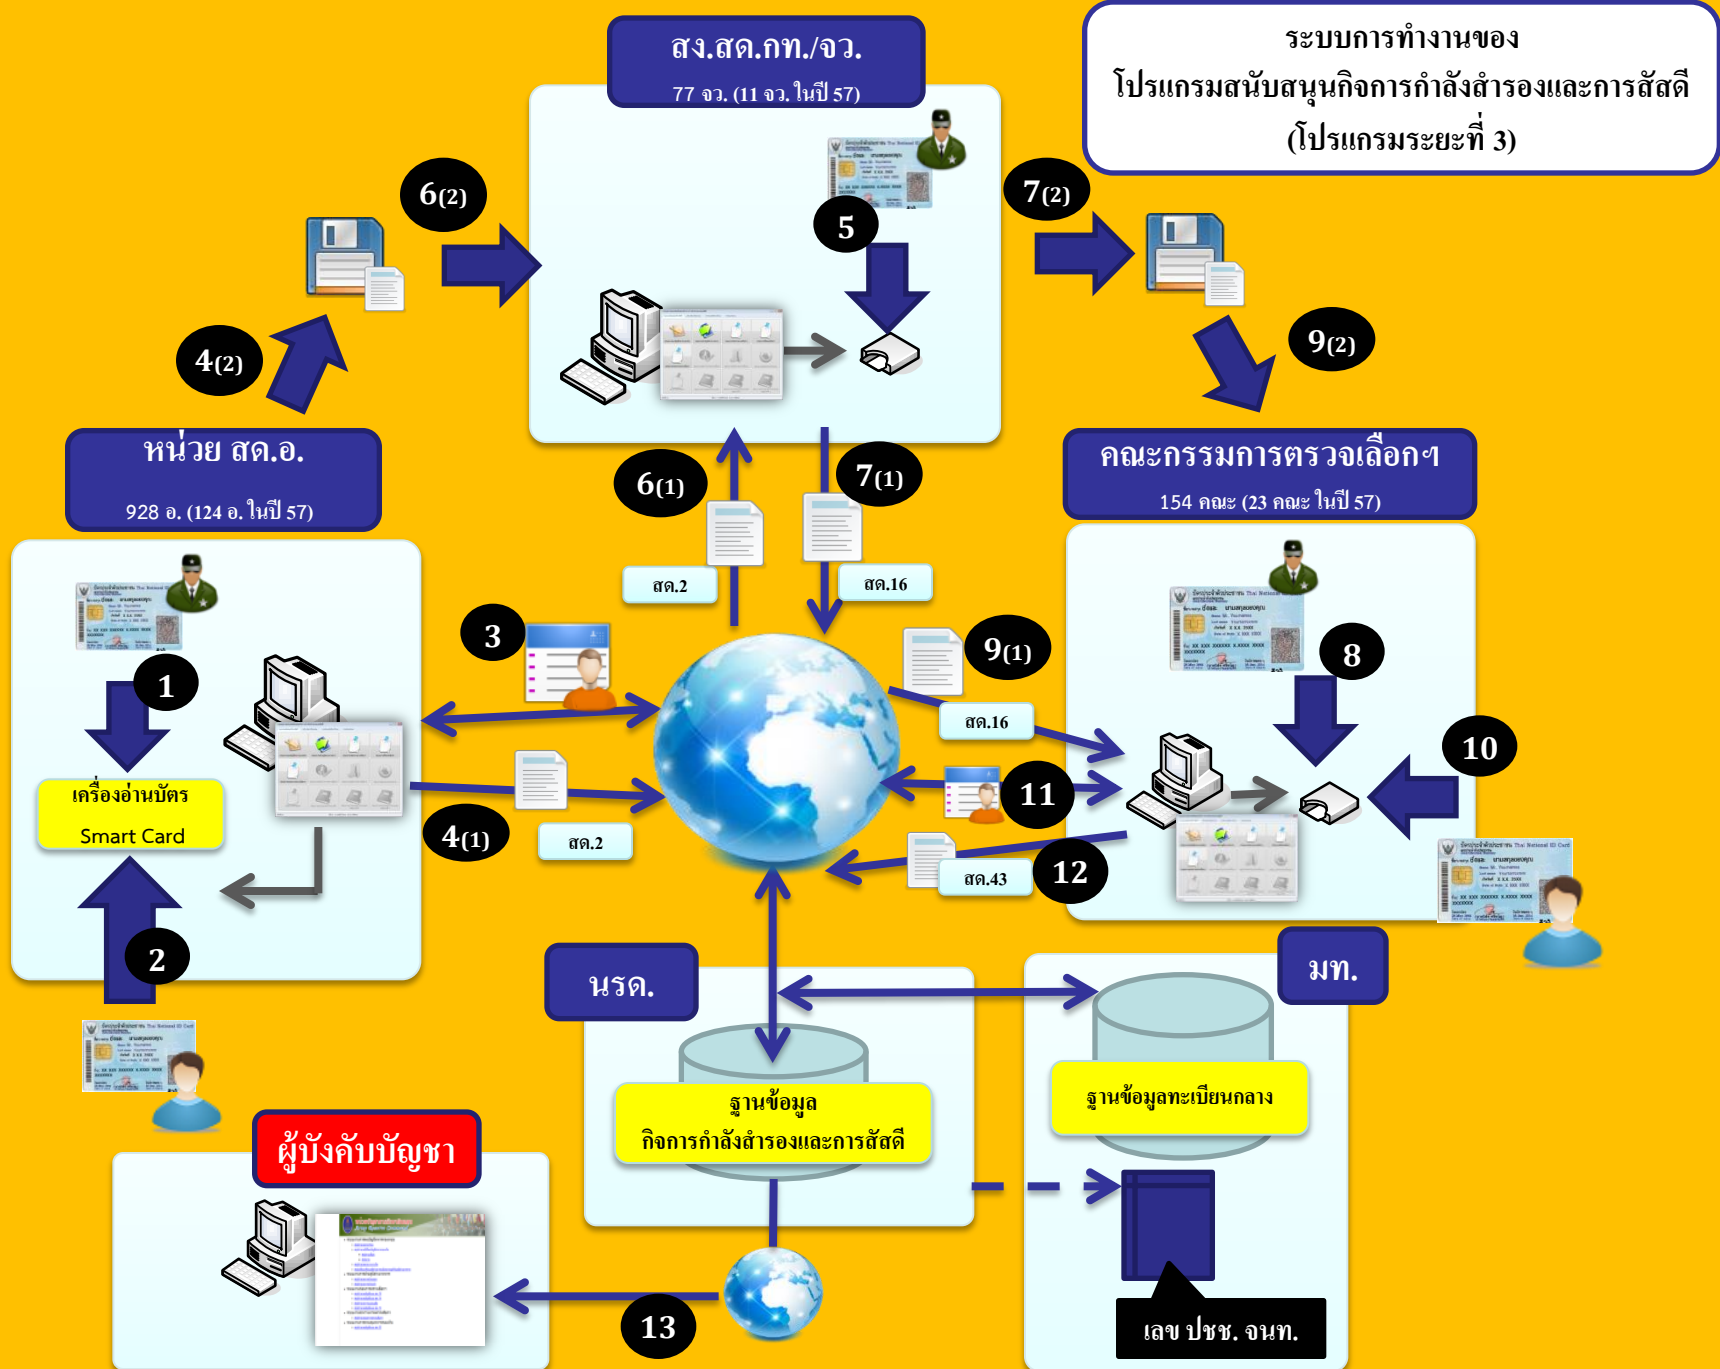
ระบบการทำงานของ
โปรแกรมสนับสนุนกิจการกำลังสำรองและการสัสดี
(โปรแกรมระยะที่ 3)

สง.สด.กท./จว.
77 จว. (11 จว. ในปี 57)

หน่วย สด.อ.
928 อ. (124 อ. ในปี 57)

คณะกรรมการตรวจเลือกฯ
154 คณะ (23 คณะ ในปี 57)

6(2)
4(2)
5
7(2)
9(2)
6(1)
7(1)
สด.2
สด.16
3
9(1)
สด.16
8
1
10
เครื่องอ่านบัตร
Smart Card
11
4(1)
สด.2
สด.43
12
2
นรด.
มท.
ฐานข้อมูล
กิจการกำลังสำรองและการสัสดี
ฐานข้อมูลทะเบียนกลาง
ผู้บังคับบัญชา
13
เลข ปชช. จนท.